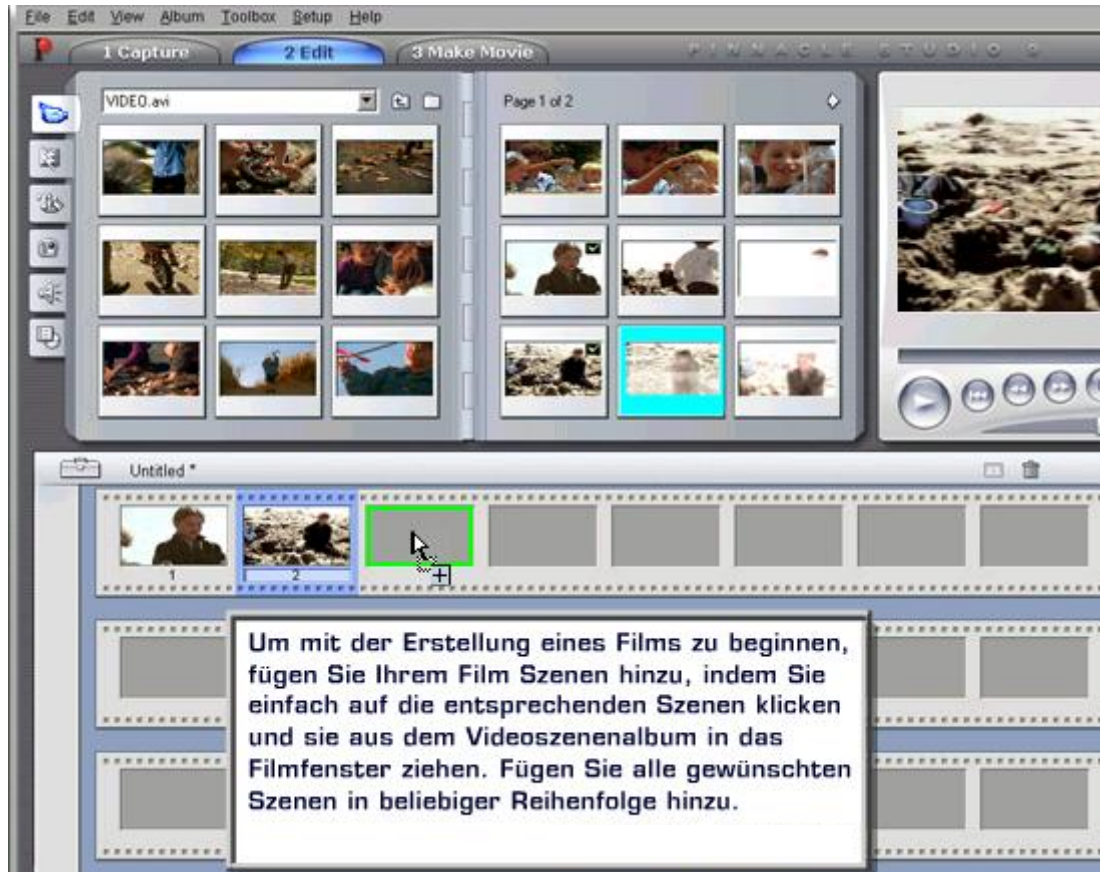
File Edit View Album Toolbox Setup Help

1 Capture 2 Edit 3 Make Movie

PINNACLE STUDIO 9

VIDEO.avi

Page 1 of 2

Untitled *

1

2

Um mit der Erstellung eines Films zu beginnen, fügen Sie Ihrem Film Szenen hinzu, indem Sie einfach auf die entsprechenden Szenen klicken und sie aus dem Videoszenenalbum in das Filmfenster ziehen. Fügen Sie alle gewünschten Szenen in beliebiger Reihenfolge hinzu.